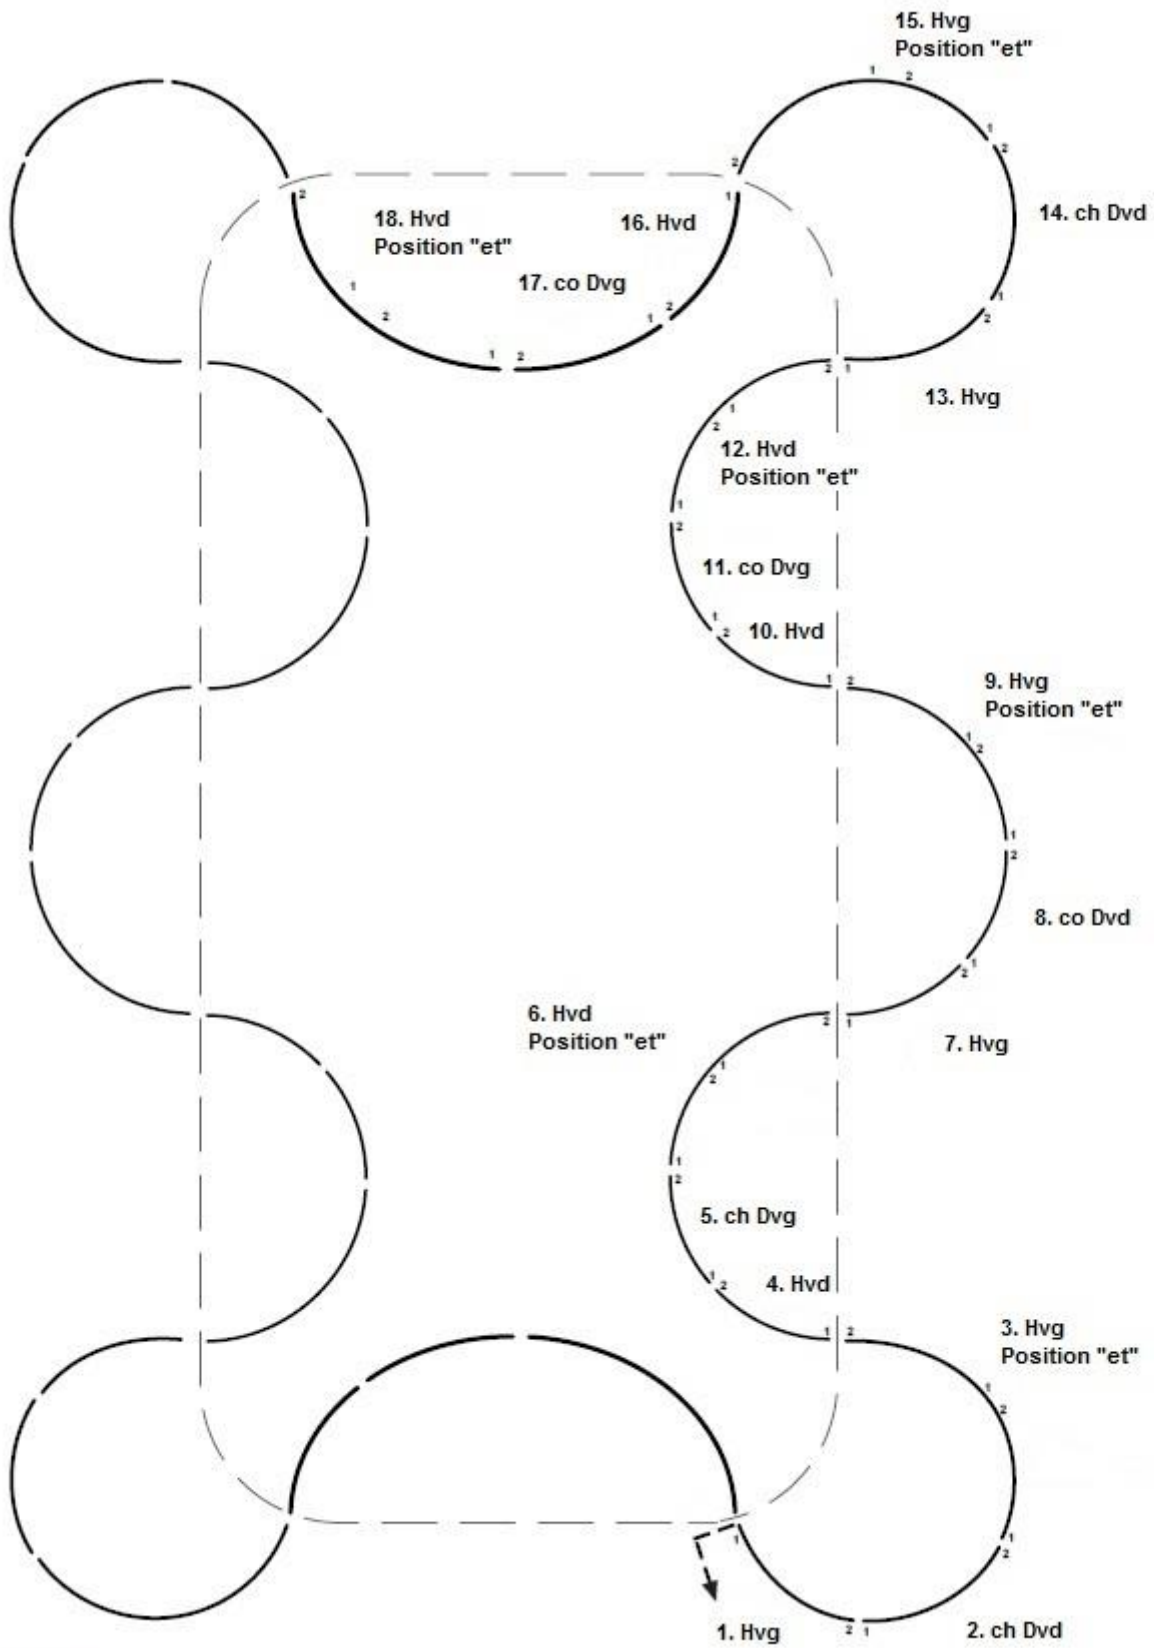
15. Hvg
Position "et"

18. Hvd
Position "et"

16. Hvd

17. co Dvg

14. ch Dvd

13. Hvg

12. Hvd
Position "et"

11. co Dvg

10. Hvd

9. Hvg
Position "et"

8. co Dvd

6. Hvd
Position "et"

7. Hvg

5. ch Dvg

4. Hvd

3. Hvg
Position "et"

1. Hvg

2. ch Dvd